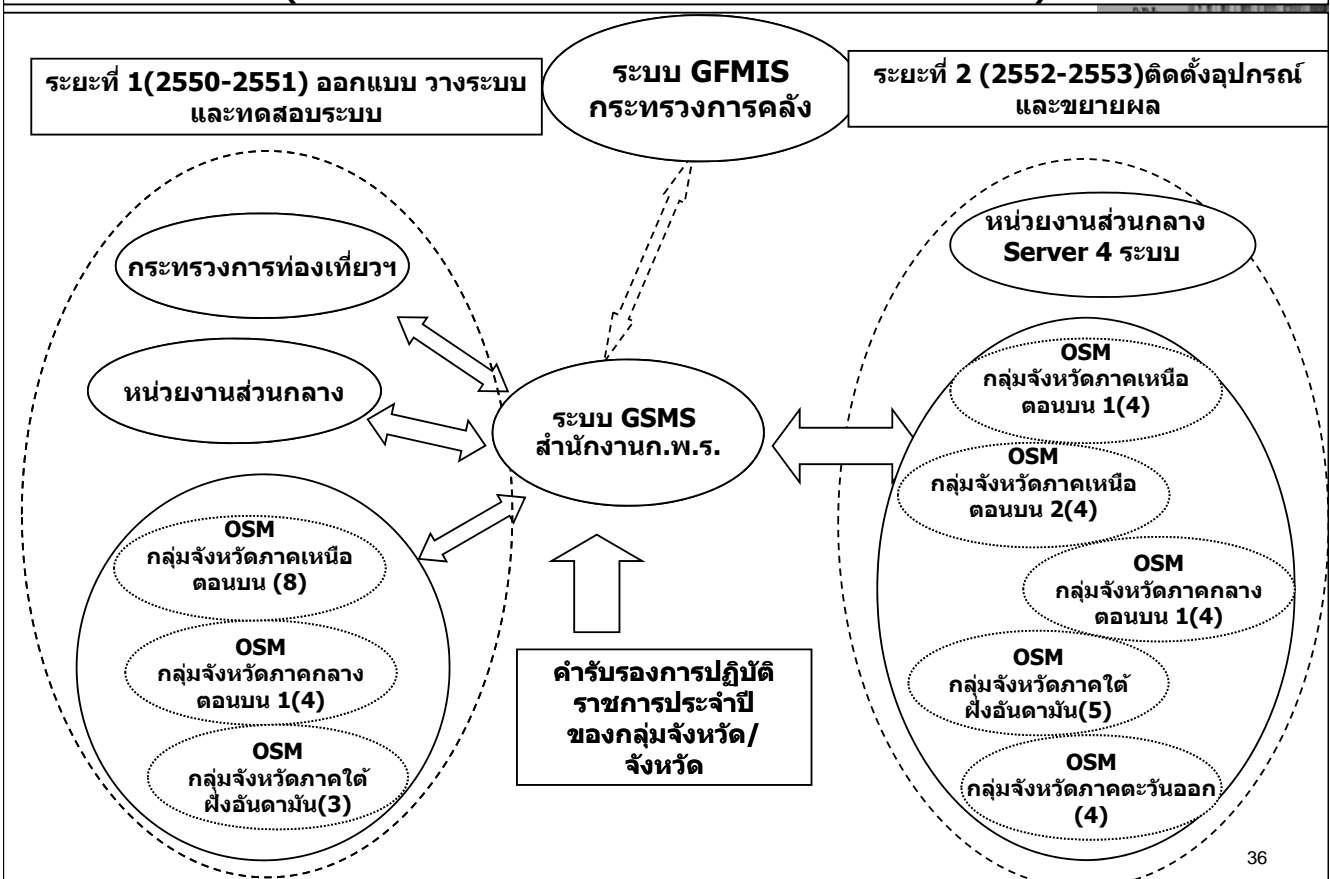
ระยะที่ 1(2550-2551) ออกแบบ วางระบบ และทดสอบระบบ

ระบบ GFMIS กระทรวงการคลัง

ระยะที่ 2 (2552-2553)ติดตั้งอุปกรณ์ และขยายผล

กระทรวงการท่องเที่ยวฯ

หน่วยงานส่วนกลาง

OSM กลุ่มจังหวัดภาคเหนือตอนบน (8)

OSM กลุ่มจังหวัดภาคกลางตอนบน 1(4)

OSM กลุ่มจังหวัดภาคใต้ฝั่งอันดามัน(3)

ระบบ GSMS สำนักงานก.พ.ร.

คำรับรองการปฏิบัติราชการประจำปีของกลุ่มจังหวัด/จังหวัด

หน่วยงานส่วนกลาง Server 4 ระบบ

OSM กลุ่มจังหวัดภาคเหนือตอนบน 1(4)

OSM กลุ่มจังหวัดภาคเหนือตอนบน 2(4)

OSM กลุ่มจังหวัดภาคกลางตอนบน 1(4)

OSM กลุ่มจังหวัดภาคใต้ฝั่งอันดามัน(5)

OSM กลุ่มจังหวัดภาคตะวันออก (4)

36